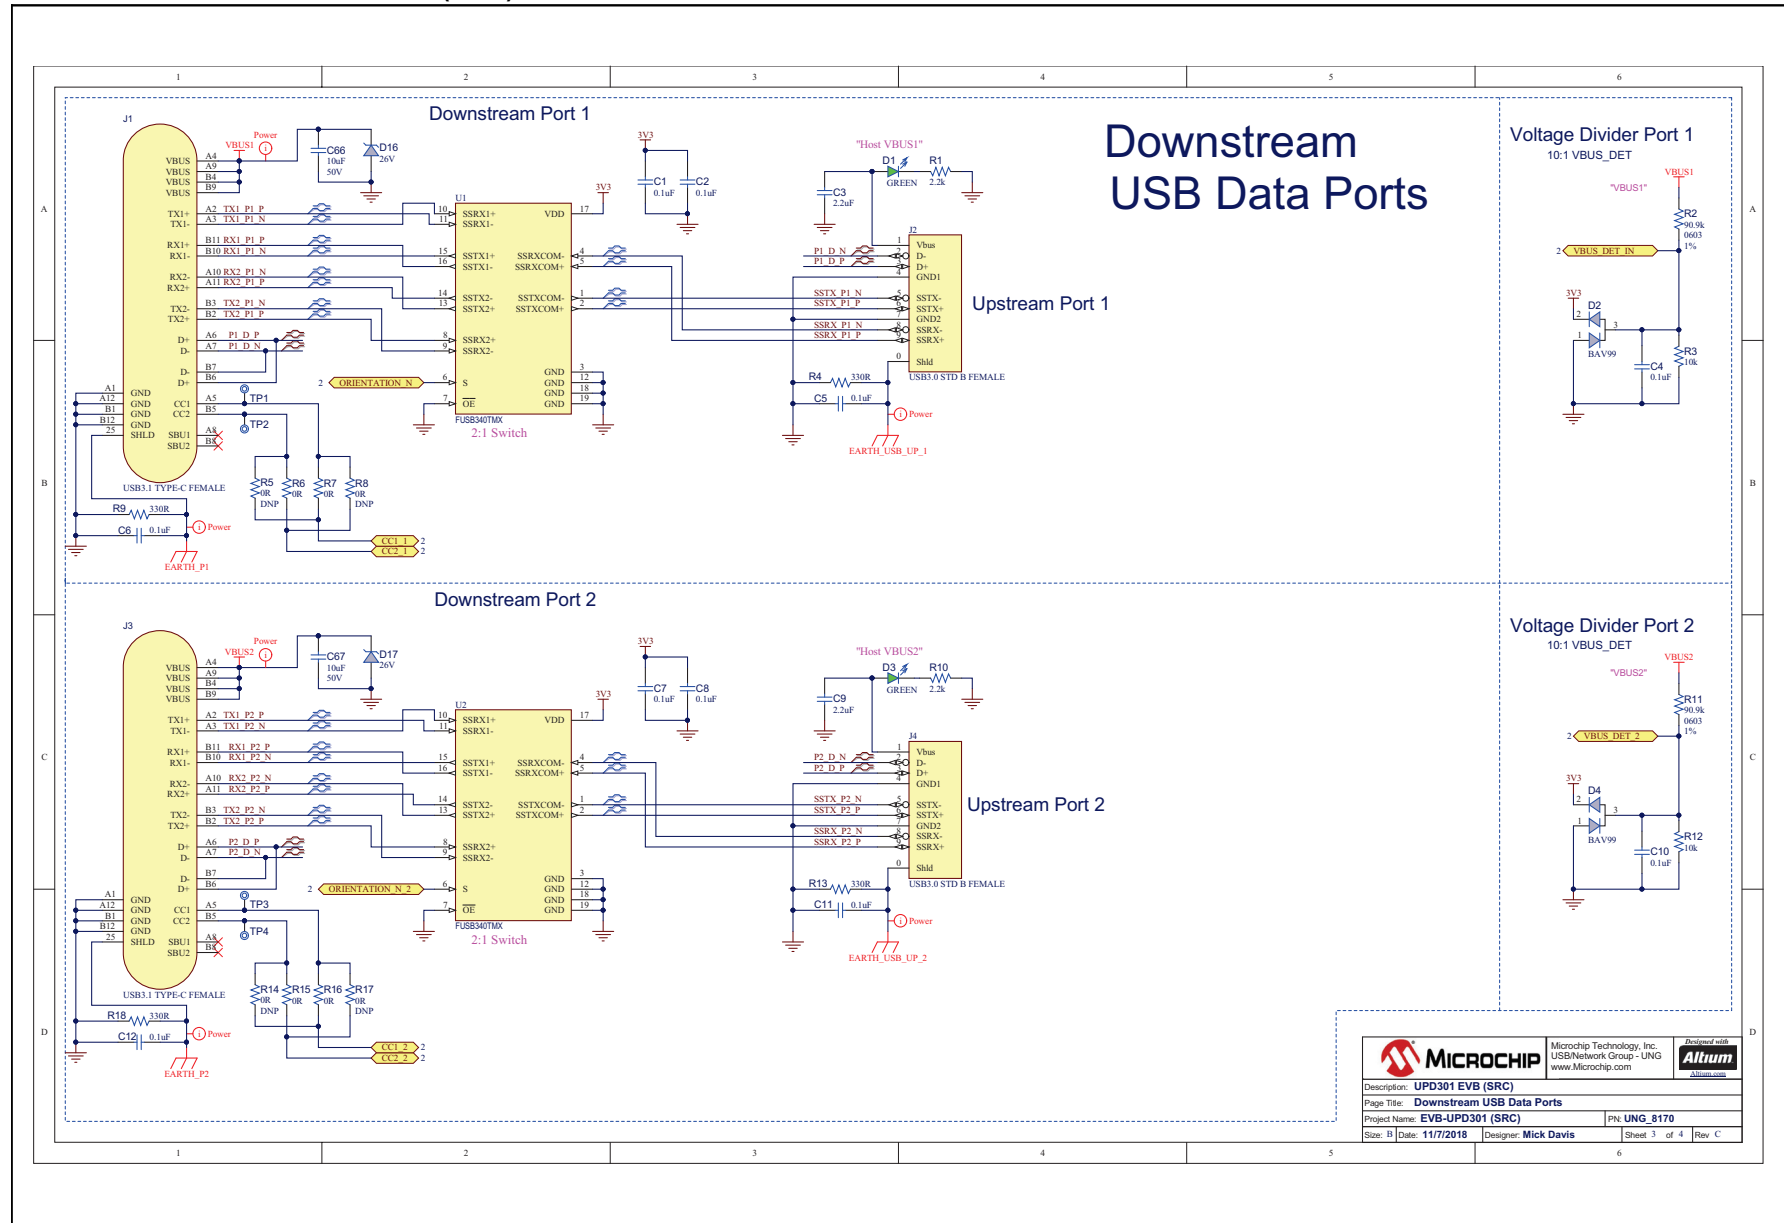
Downstream USB Data Ports

Downstream Port 1

J1
VBUS A4
VBUS A9
VBUS B4
VBUS B9
TX1+ A2 TX1_P1_P
TX1- A3 TX1_P1_N
RX1+ B11 RX1_P1_P
RX1- B10 RX1_P1_N
RX2- A10 RX2_P1_N
RX2+ A11 RX2_P1_P
TX2- B3 TX2_P1_N
TX2+ B2 TX2_P1_P
D+ A6 P1_D_P
D- A7 P1_D_N
D- B7
D+ B6
GND A1
GND A12
GND B1
GND B12
SHLD 25
CC1 A5
CC2 B5
SBU1 A8
SBU2 B8
USB3.1 TYPE-C FEMALE

Power
VBUS1
C66 10uF 50V
D16 26V
TP1
TP2
R5 0R DNP
R6 0R
R7 0R
R8 0R DNP
R9 330R
C6 0.1uF
Power
EARTH_P1
CC1_1 2
CC2_1 2

U1
SSRX1+ 10
SSRX1- 11
SSTX1+ 15
SSTX1- 16
SSTX2- 14
SSTX2+ 13
SSRX2+ 8
SSRX2- 9
S 6
OE 7
VDD 17
SSRXCOM- 4
SSRXCOM+ 5
SSTXCOM- 1
SSTXCOM+ 2
GND 3
GND 12
GND 18
GND 19
FUSB340TMX
2:1 Switch
3V3
2 ORIENTATION_N
3V3
C1 0.1uF
C2 0.1uF

"Host VBUS1"
D1 GREEN
R1 2.2k
C3 2.2uF
J2
Vbus 1
D- 2
D+ 3
GND1 4
SSTX- 5
SSTX+ 6
GND2 7
SSRX- 8
SSRX+ 9
Shld 0
USB3.0 STD B FEMALE
P1_D_N
P1_D_P
SSTX_P1_N
SSTX_P1_P
SSRX_P1_N
SSRX_P1_P
R4 330R
C5 0.1uF
Power
EARTH_USB_UP_1
Upstream Port 1

Voltage Divider Port 1
10:1 VBUS_DET
VBUS1
"VBUS1"
R2 90.9k 0603 1%
2 VBUS_DET_IN
3V3
D2
BAV99
C4 0.1uF
R3 10k

Downstream Port 2

J3
VBUS A4
VBUS A9
VBUS B4
VBUS B9
TX1+ A2 TX1_P2_P
TX1- A3 TX1_P2_N
RX1+ B11 RX1_P2_P
RX1- B10 RX1_P2_N
RX2- A10 RX2_P2_N
RX2+ A11 RX2_P2_P
TX2- B3 TX2_P2_N
TX2+ B2 TX2_P2_P
D+ A6 P2_D_P
D- A7 P2_D_N
D- B7
D+ B6
GND A1
GND A12
GND B1
GND B12
SHLD 25
CC1 A5
CC2 B5
SBU1 A8
SBU2 B8
USB3.1 TYPE-C FEMALE

Power
VBUS2
C67 10uF 50V
D17 26V
TP3
TP4
R14 0R DNP
R15 0R
R16 0R
R17 0R DNP
R18 330R
C12 0.1uF
Power
EARTH_P2
CC1_2 2
CC2_2 2

U2
FUSB340TMX
2:1 Switch
3V3
2 ORIENTATION_N_2
3V3
C7 0.1uF
C8 0.1uF

"Host VBUS2"
D3 GREEN
R10 2.2k
C9 2.2uF
J4
USB3.0 STD B FEMALE
P2_D_N
P2_D_P
SSTX_P2_N
SSTX_P2_P
SSRX_P2_N
SSRX_P2_P
R13 330R
C11 0.1uF
Power
EARTH_USB_UP_2
Upstream Port 2

Voltage Divider Port 2
10:1 VBUS_DET
VBUS2
"VBUS2"
R11 90.9k 0603 1%
2 VBUS_DET_2
3V3
D4
BAV99
R12 10k
C10 0.1uF

MICROCHIP
Microchip Technology, Inc.
USB/Network Group - UNG
www.Microchip.com
Designed with Altium Altium.com
Description: UPD301 EVB (SRC)
Page Title: Downstream USB Data Ports
Project Name: EVB-UPD301 (SRC)
PN: UNG_8170
Size: B Date: 11/7/2018 Designer: Mick Davis Sheet 3 of 4 Rev C
1 2 3 4 5 6
A B C D